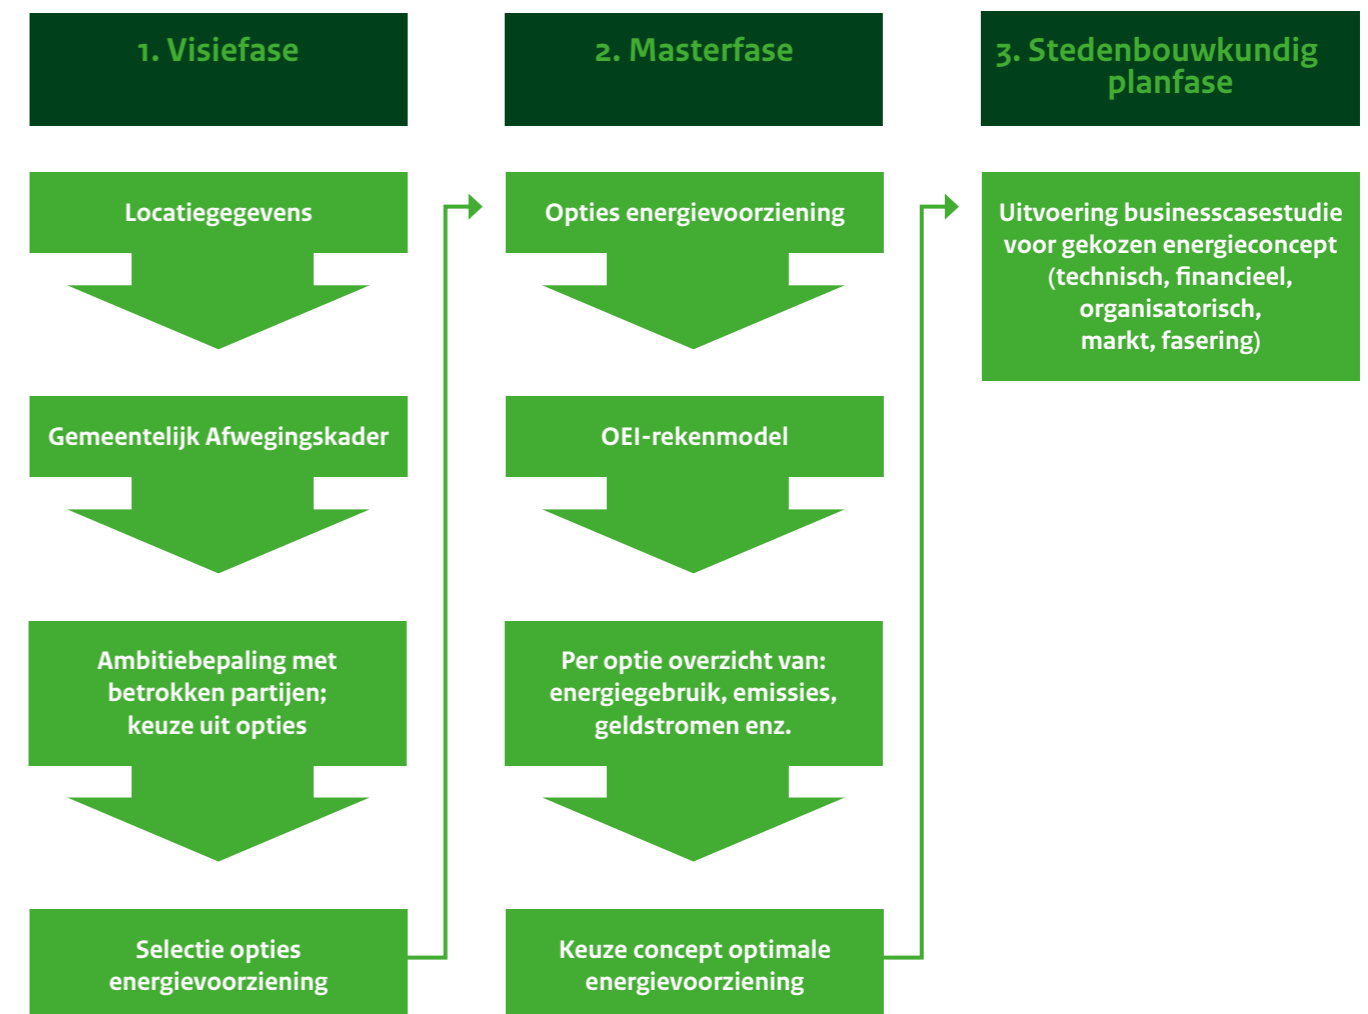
1. Visiefase

Locatiegegevens

Gemeentelijk Afwegingskader

Ambitiebepaling met betrokken partijen; keuze uit opties

Selectie opties energievoorziening

2. Masterfase

Opties energievoorziening

OEI-rekenmodel

Per optie overzicht van: energiegebruik, emissies, geldstromen enz.

Keuze concept optimale energievoorziening

3. Stedenbouwkundig planfase

Uitvoering businesscasestudie voor gekozen energieconcept (technisch, financieel, organisatorisch, markt, fasering)